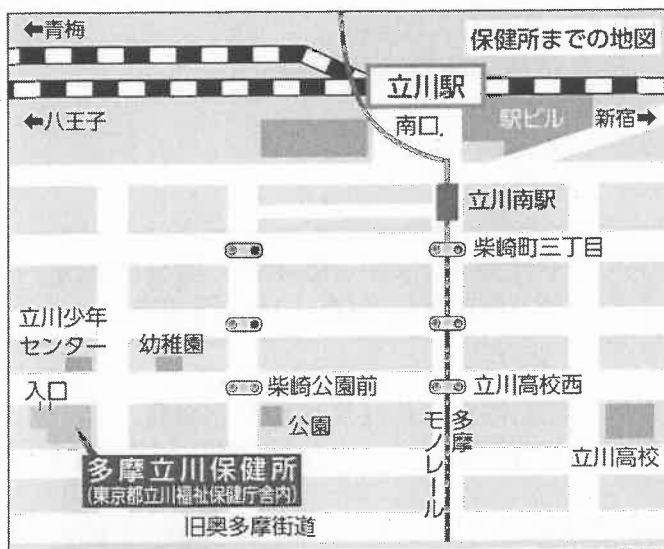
←青梅

保健所までの地図

立川駅

←八王子

南口

駅ビル

新宿→

立川南駅

柴崎町三丁目

立川少年センター

幼稚園

柴崎公園前

立川高校西

入口

公園

多摩モノレール

立川高校

多摩立川保健所
(東京都立川福祉保健庁舎内)

旧奥多摩街道